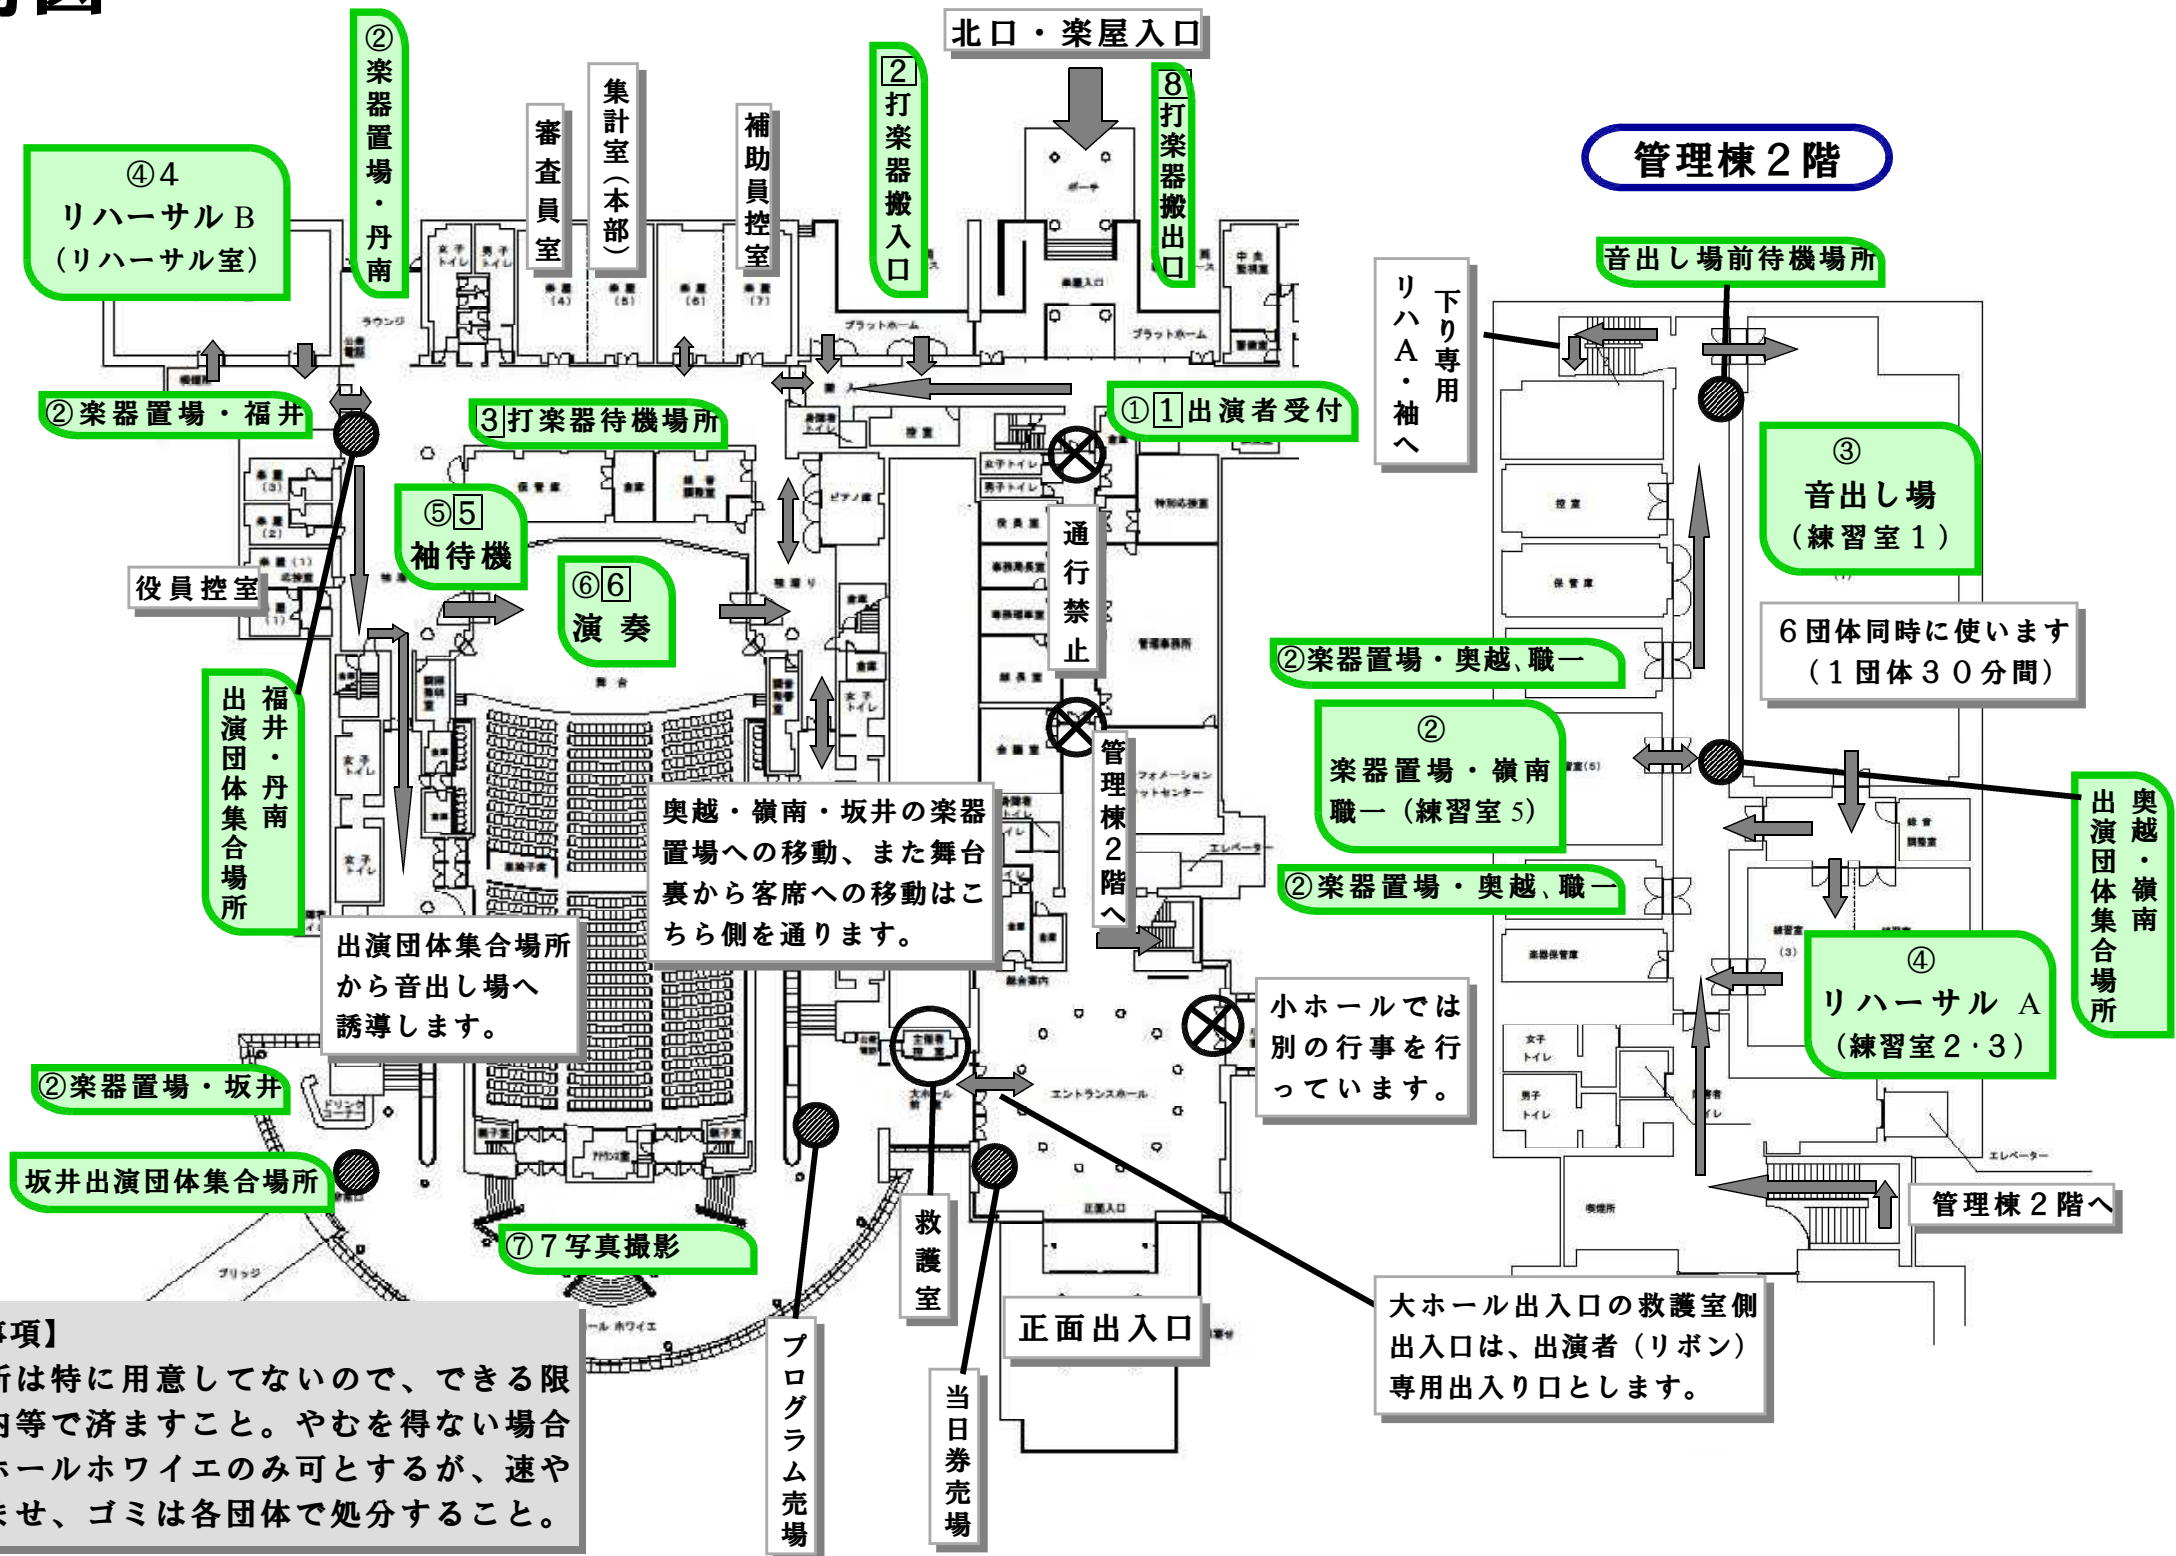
北口・楽屋入口

②楽器置場・丹南

審査員室

集計室（本部）

補助員控室

2打楽器搬入口

8打楽器搬出口

管理棟２階

④4
リハーサルＢ
（リハーサル室）

音出し場前待機場所

下り専用
リハＡ・袖へ

②楽器置場・福井

3打楽器待機場所

①1出演者受付

③
音出し場
（練習室１）

⑤5
袖待機

⑥6
演奏

通行禁止

役員控室

６団体同時に使います
（１団体３０分間）

②楽器置場・奥越、職一

出演団体集合場所 福井・丹南

②
楽器置場・嶺南
職一（練習室５）

管理棟２階へ

奥越・嶺南・坂井の楽器置場への移動、また舞台裏から客席への移動はこちら側を通ります。

②楽器置場・奥越、職一

出演団体集合場所 奥越・嶺南

出演団体集合場所から音出し場へ誘導します。

④
リハーサルＡ
（練習室２・３）

小ホールでは別の行事を行っています。

②楽器置場・坂井

坂井出演団体集合場所

管理棟２階へ

⑦7写真撮影

救護室

正面出入口

大ホール出入口の救護室側出入口は、出演者（リボン）専用出入り口とします。

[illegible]項】
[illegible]所は特に用意してないので、できる限
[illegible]内等で済ますこと。やむを得ない場合
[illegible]ホールホワイエのみ可とするが、速や
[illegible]せ、ゴミは各団体で処分すること。

プログラム売場

当日券売場